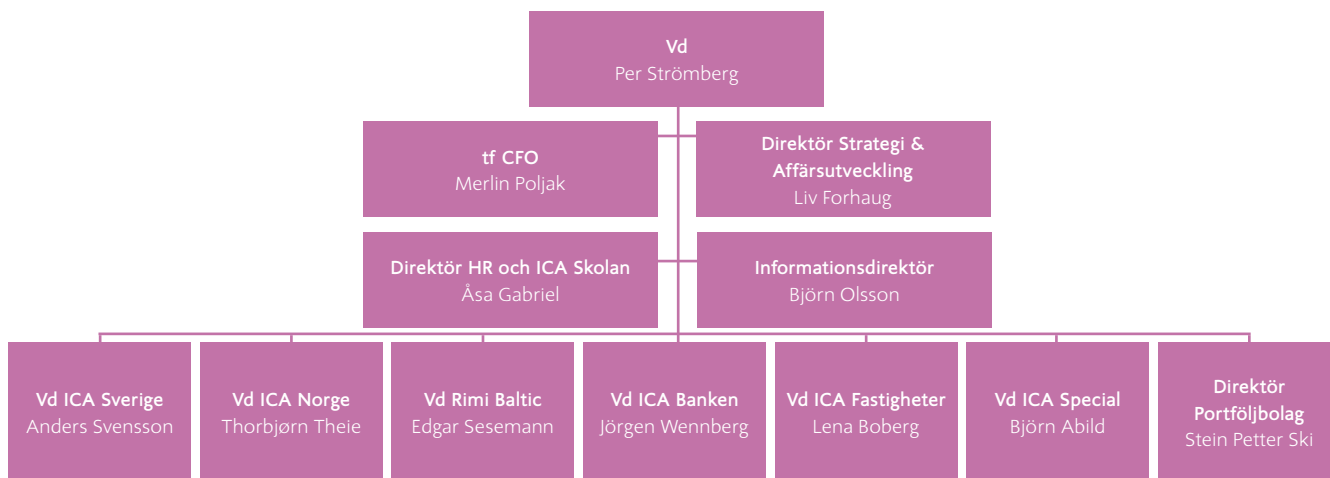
Vd
Per Strömberg

tf CFO
Merlin Poljak

Direktör Strategi & Affärsutveckling
Liv Forhaug

Direktör HR och ICA Skolan
Åsa Gabriel

Informationsdirektör
Björn Olsson

Vd ICA Sverige
Anders Svensson

Vd ICA Norge
Thorbjørn Theie

Vd Rimi Baltic
Edgar Sesemann

Vd ICA Banken
Jörgen Wennberg

Vd ICA Fastigheter
Lena Boberg

Vd ICA Special
Björn Abild

Direktör Portföljbolag
Stein Petter Ski